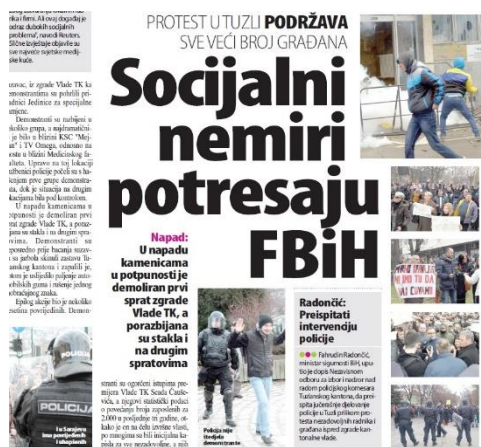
nka i firmi. Ali ovaj događaj je odraz dubokih socijalnih problema", navodi Reuters. Slične izvještaje objavile su i najveće svjetske medijske kuće.

PROTEST U TUZLI PODRŽAVA SVE VEĆI BROJ GRAĐANA

Socijalni nemiri potresaju FBiH

uzrok, ir zgrade Vlade TK ka monstrantima su pristigli pripadnici Jedinice za specijalne mjene.

Demonstranti su razbijeni u nekoliko grupa, a najbrojnija je bila u blizini KSC "Mejdan" i TV Omega, odnosno na putu u blizini Medicinskog fakulteta. Uprave na toj lokaciji pripadnici policije počeli su s bacanjem prve grupe demonstranata, dok je situacija na drugim lokacijama bila pod kontrolom.

U napadu kamenicama u potpunosti je demoliran prvi sprat zgrade Vlade TK, a porazbijana su stakla i na drugim spratovima. Demonstranti su prethodno prije bacanja razvaljena su jaboka okruži zastave Tuzlanskog kantona i zapalili je, a zatim je uslijedilo pljuvanje automobilskih guma i rušenje jednog ...

Ejulog skupa bio je nekoliko ...

Napad: U napadu kamenicama u potpunosti je demoliran prvi sprat zgrade Vlade TK, a porazbijana su stakla i na drugim spratovima

stranti su ogorčeni istupima premijera Vlade TK Seada Čauševića, a njegovi statistički podaci o povećanju broja zaposlenih za 2.000 u posljednje tri godine, otkako je on na čelu izvršne vlasti, po mnogima su bili inicijalna kapisla za sve nezadovoljstvo, a niti

Policija nije štedjela demonstrante

Radončić: Preispitati intervenciju policije

Fahrudin Radončić, ministar sigurnosti BiH, uputio je dopis Nezavisnom odboru za izbor i nadzor nad radom policijskog komesara Tuzlanskog kantona, da preispita jučerašnje djelovanje policije u Tuzli prilikom protesta nezadovoljnih radnika i građana ispred zgrade kantonalne vlade.

POLICIJA

I u Sarajevu ima povrijeđenih i uhapšenih